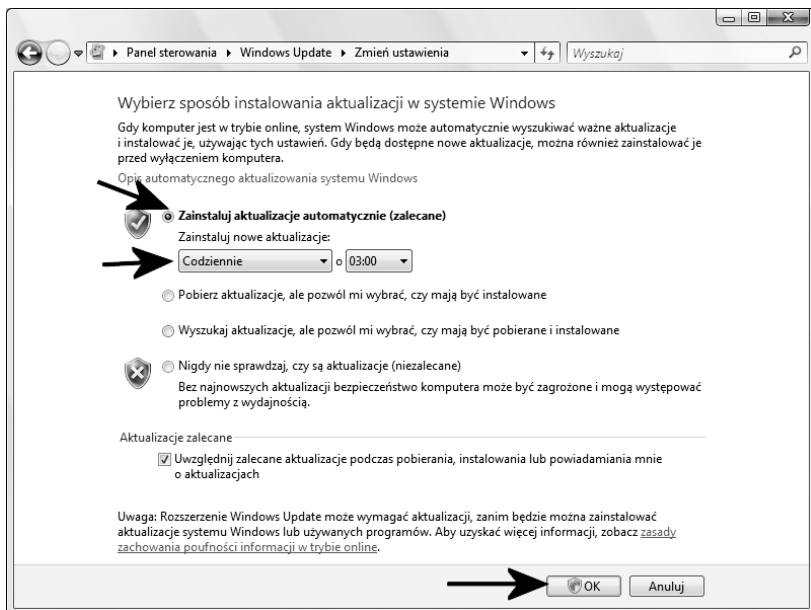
Panel sterowania ▸ Windows Update ▸ Zmień ustawienia

Wyszukaj

Wybierz sposób instalowania aktualizacji w systemie Windows

Gdy komputer jest w trybie online, system Windows może automatycznie wyszukiwać ważne aktualizacje i instalować je, używając tych ustawień. Gdy będą dostępne nowe aktualizacje, można również zainstalować je przed wyłączeniem komputera.

Opis automatycznego aktualizowania systemu Windows

Zainstaluj aktualizacje automatycznie (zalecane)

Zainstaluj nowe aktualizacje:

Codziennie o 03:00

Pobierz aktualizacje, ale pozwól mi wybrać, czy mają być instalowane

Wyszukaj aktualizacje, ale pozwól mi wybrać, czy mają być pobierane i instalowane

Nigdy nie sprawdzaj, czy są aktualizacje (niezalecane)

Bez najnowszych aktualizacji bezpieczeństwo komputera może być zagrożone i mogą występować problemy z wydajnością.

Aktualizacje zalecane

Uwzględnij zalecane aktualizacje podczas pobierania, instalowania lub powiadamiania mnie o aktualizacjach

Uwaga: Rozszerzenie Windows Update może wymagać aktualizacji, zanim będzie można zainstalować aktualizacje systemu Windows lub używanych programów. Aby uzyskać więcej informacji, zobacz zasady zachowania poufności informacji w trybie online.

OK

Anuluj